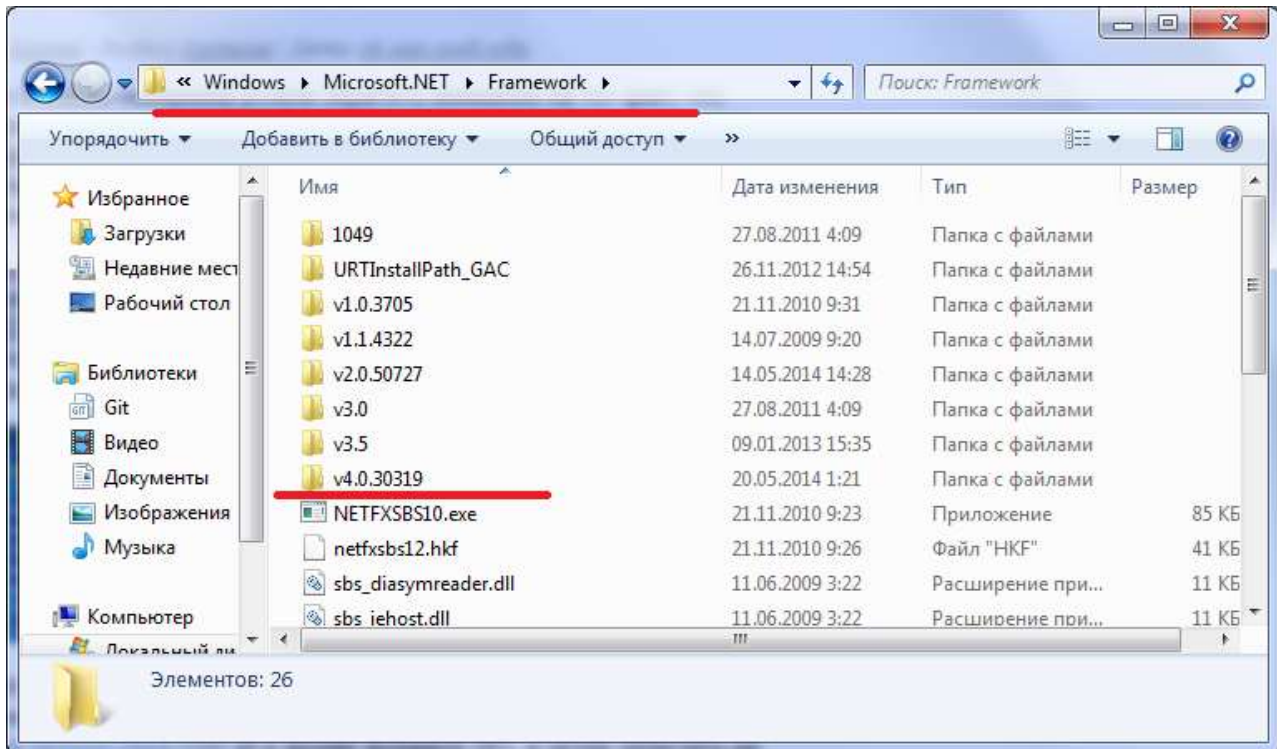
« Windows ▸ Microsoft.NET ▸ Framework ▸

Поиск: Framework

Упорядочить ▾ Добавить в библиотеку ▾ Общий доступ ▾ »

Избранное
Загрузки
Недавние мест
Рабочий стол

Библиотеки
Git
Видео
Документы
Изображения
Музыка

Компьютер
Локальный ди

| Имя | Дата изменения | Тип | Размер |
|---|---|---|---|
| 1049 | 27.08.2011 4:09 | Папка с файлами | |
| URTInstallPath_GAC | 26.11.2012 14:54 | Папка с файлами | |
| v1.0.3705 | 21.11.2010 9:31 | Папка с файлами | |
| v1.1.4322 | 14.07.2009 9:20 | Папка с файлами | |
| v2.0.50727 | 14.05.2014 14:28 | Папка с файлами | |
| v3.0 | 27.08.2011 4:09 | Папка с файлами | |
| v3.5 | 09.01.2013 15:35 | Папка с файлами | |
| v4.0.30319 | 20.05.2014 1:21 | Папка с файлами | |
| NETFXSBS10.exe | 21.11.2010 9:23 | Приложение | 85 КБ |
| netfxsbs12.hkf | 21.11.2010 9:26 | Файл "HKF" | 41 КБ |
| sbs_diasymreader.dll | 11.06.2009 3:22 | Расширение при... | 11 КБ |
| sbs_iehost.dll | 11.06.2009 3:22 | Расширение при... | 11 КБ |

Элементов: 26